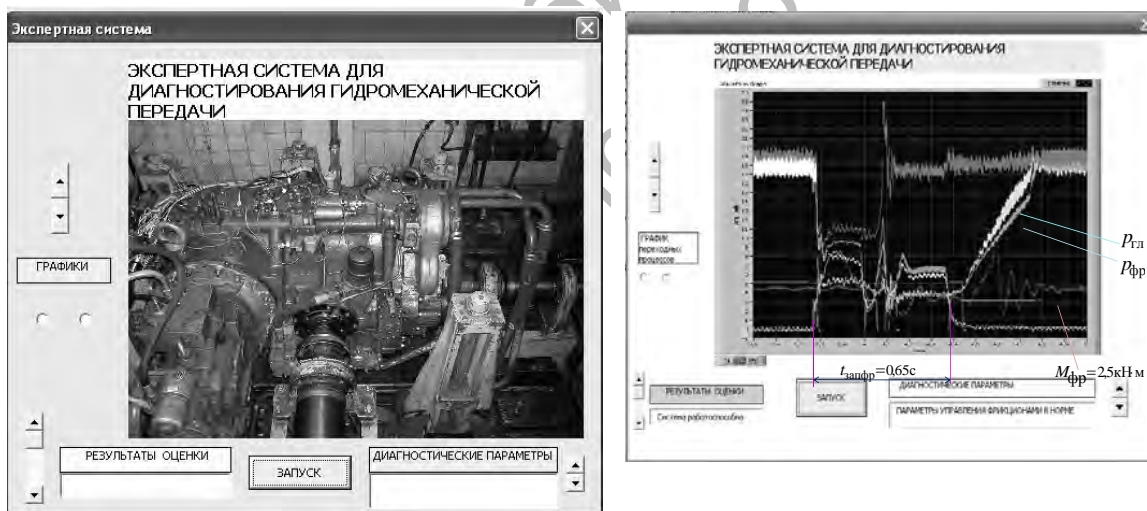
Экспертная система

ЭКСПЕРТНАЯ СИСТЕМА ДЛЯ ДИАГНОСТИРОВАНИЯ ГИДРОМЕХАНИЧЕСКОЙ ПЕРЕДАЧИ

ГРАФИКИ

РЕЗУЛЬТАТЫ ОЦЕНКИ

ЗАПУСК

ДИАГНОСТИЧЕСКИЕ ПАРАМЕТРЫ

ЭКСПЕРТНАЯ СИСТЕМА ДЛЯ ДИАГНОСТИРОВАНИЯ ГИДРОМЕХАНИЧЕСКОЙ ПЕРЕДАЧИ

ГРАФИК ПЕРЕХОДНЫХ ПРОЦЕССОВ

$p_{гл}$

$p_{фр}$

$t_{запфр}=0{,}65с$

$M_{фр}=2{,}5кН\,м$

РЕЗУЛЬТАТЫ ОЦЕНКИ

Система работоспособна

ЗАПУСК

ДИАГНОСТИЧЕСКИЕ ПАРАМЕТРЫ

ПАРАМЕТРЫ УПРАВЛЕНИЯ ФРИКЦИОНАМИ В НОРМЕ